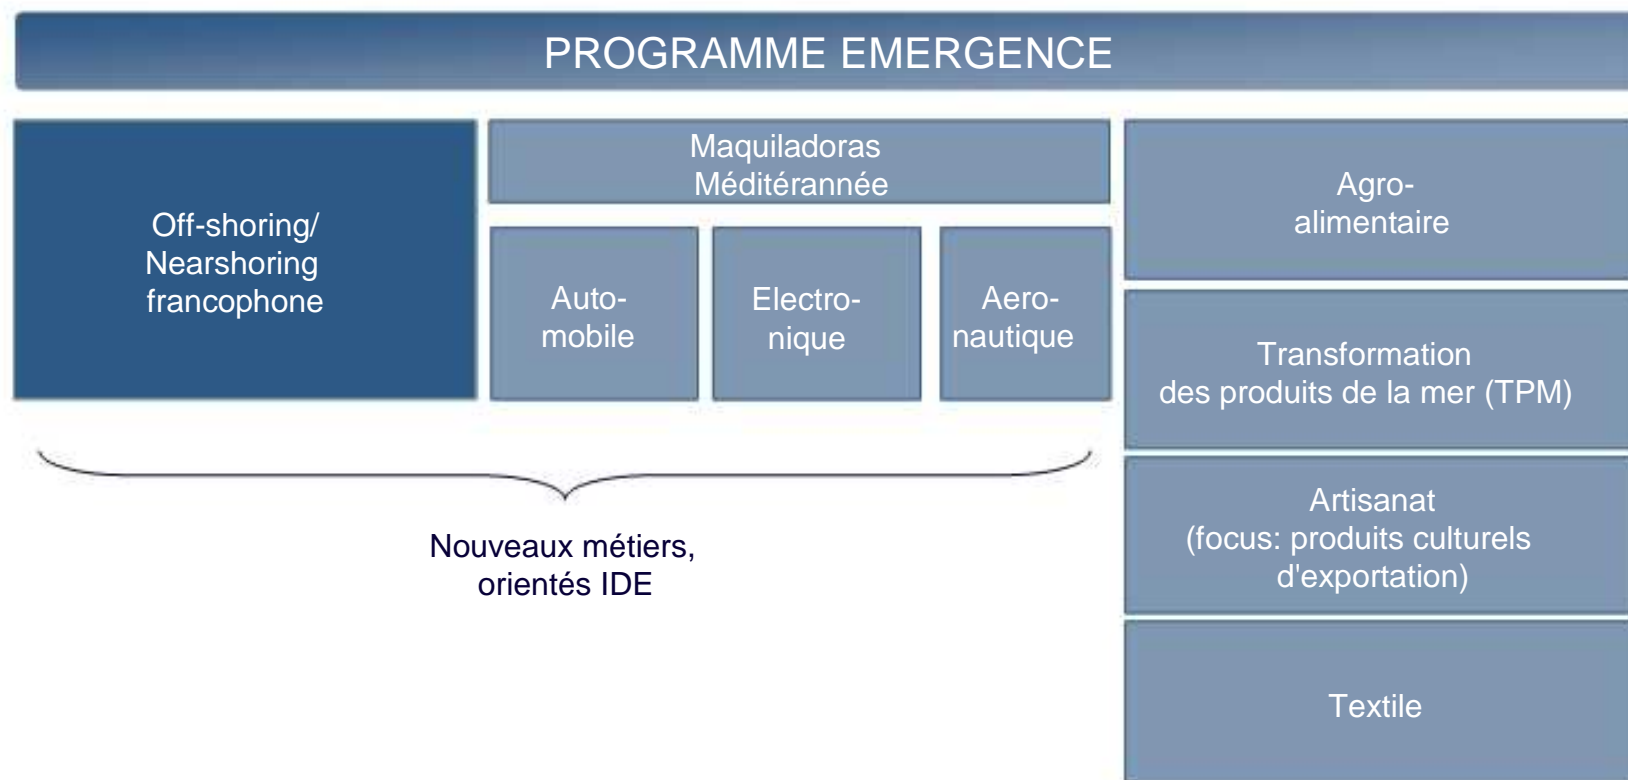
PROGRAMME EMERGENCE

Off-shoring/ Nearshoring francophone

Maquiladoras Méditérannée

Automobile

Electronique

Aeronautique

Nouveaux métiers, orientés IDE

Agroalimentaire

Transformation des produits de la mer (TPM)

Artisanat (focus: produits culturels d'exportation)

Textile